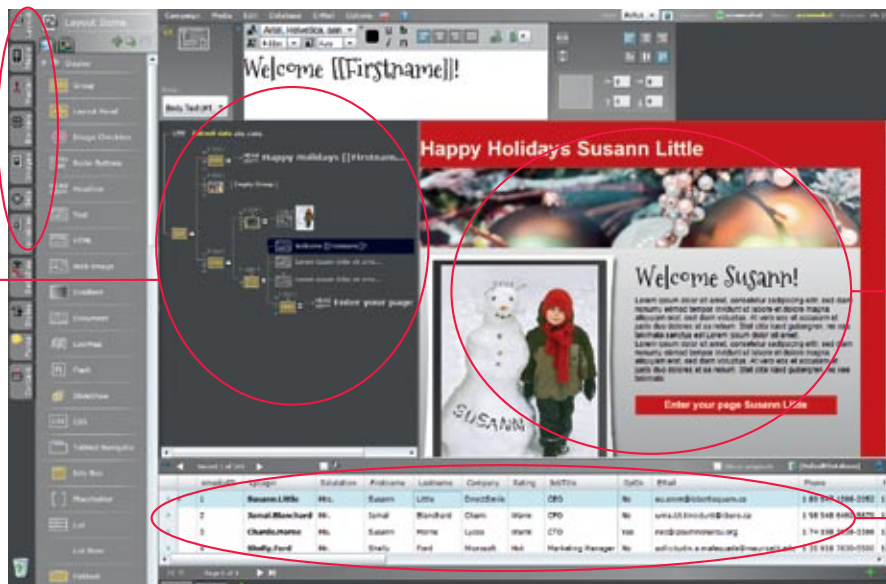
Layout Items

Campaign Media Edit Database E-Mail Options

Welcome [[Firstname]]!

Happy Holidays [[Firstnam...

Enter your page

Happy Holidays Susann Little

Welcome Susann!

Lorem ipsum dolor sit amet, consetetur sadipscing elitr, sed diam nonumy eirmod tempor invidunt ut labore et dolore magna aliquyam erat, sed diam voluptua. At vero eos et accusam et justo duo dolores et ea rebum. Stet clita kasd gubergren, no sea takimata sanctus est Lorem ipsum dolor sit amet. Lorem ipsum dolor sit amet, consetetur sadipscing elitr, sed diam nonumy eirmod tempor invidunt ut labore et dolore magna aliquyam erat, sed diam voluptua. At vero eos et accusam et justo duo dolores et ea rebum. Stet clita kasd gubergren, no sea takimata.

Enter your page Susann Little

SUSANN

Group
Layout Panel
Image Checkbox
Radio Buttons
Headline
Text
HTML
Web Image
Gradient
Countdown
LiveMap
Flash
Slideshow
CSS
Tabbed Navigator
Info Box
Placeholder
List

| | Salutation | Firstname | Lastname | Company | Rating | JobTitle | OptIn | EMail | Phone |
|---|---|---|---|---|---|---|---|---|---|
| 1 | Susann Little | Mrs. | Susann | Little | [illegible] | | CEO | No | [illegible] | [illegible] |
| 2 | Sonal Blanchard | Mr. | Sonal | Blanchard | Charm | Warm | CFO | No | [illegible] | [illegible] |
| 3 | Charlie Horne | Mr. | Susann | Horne | Lycos | Warm | CTO | Yes | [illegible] | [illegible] |
| 4 | Shelly Ford | Mr. | Shelly | Ford | Microsoft | Hot | Marketing Manager | No | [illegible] | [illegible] |